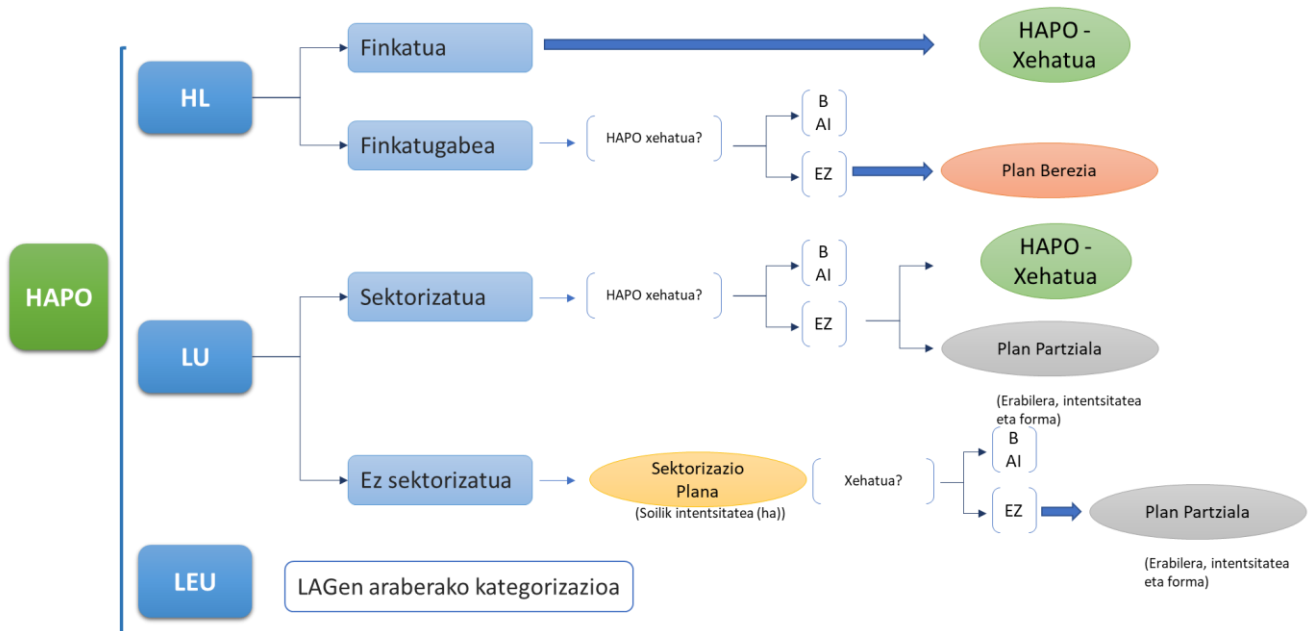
HAPO

HL

Finkatua

HAPO - Xehatua

Finkatugabea

HAPO xehatua?

BAI

EZ

Plan Berezia

LU

Sektorizatua

HAPO xehatua?

BAI

EZ

HAPO - Xehatua

Plan Partziala

(Erabilera, intentsitatea eta forma)

Ez sektorizatua

Sektorizazio Plana

(Soilik intentsitatea (ha))

Xehatua?

BAI

EZ

Plan Partziala

(Erabilera, intentsitatea eta forma)

LEU

LAGen araberako kategorizazioa